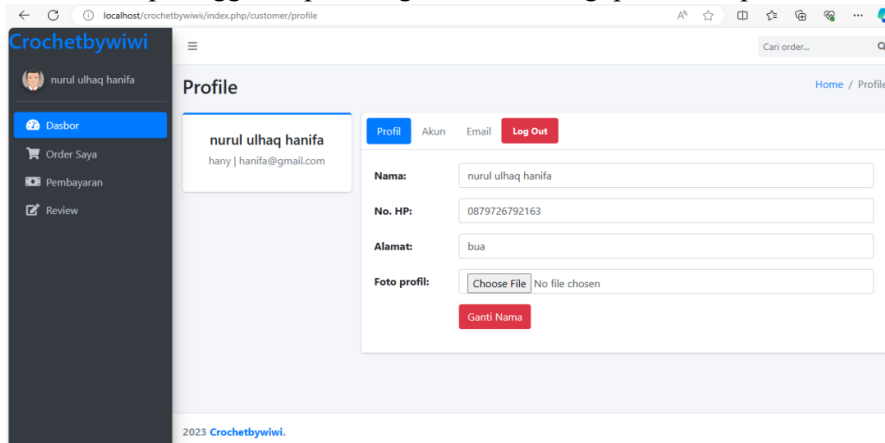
localhost/crochetbywiwi/index.php/customer/profile

Crochetbywiwi

nurul ulhaq hanifa

Dasbor
Order Saya
Pembayaran
Review

Cari order...

Profile

Home / Profile

nurul ulhaq hanifa
hany | hanifa@gmail.com

Profil Akun Email Log Out

Nama: nurul ulhaq hanifa

No. HP: 0879726792163

Alamat: bua

Foto profil: Choose File No file chosen

Ganti Nama

2023 Crochetbywiwi.